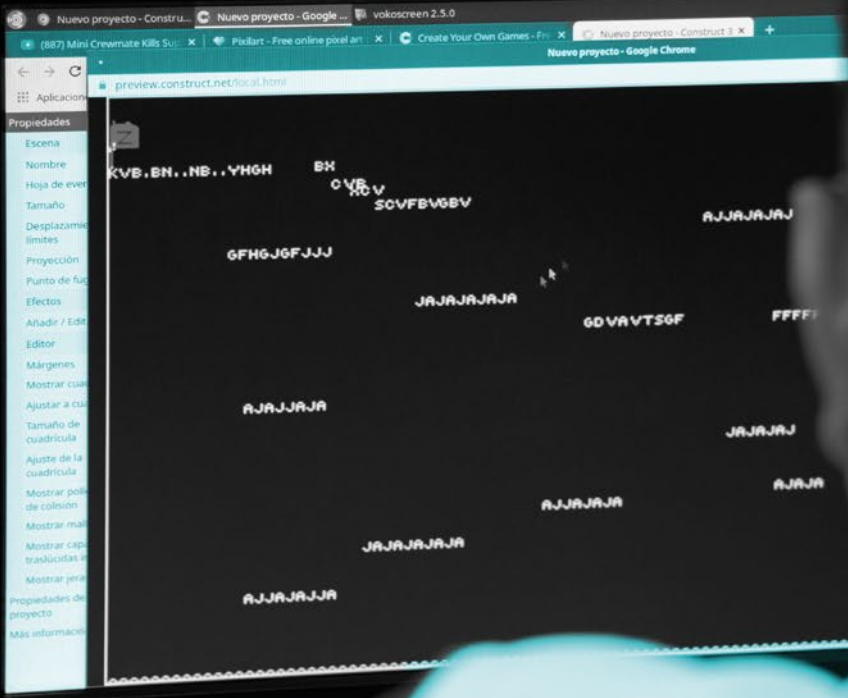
Nuevo proyecto - Constru... Nuevo proyecto - Google ... vokoscreen 2.5.0

(887) Mini Crewmate Kills Su ×
Pixilart - Free online pixel art ×
Create Your Own Games - Fr ×
Nuevo proyecto - Construct 3 ×
+

Nuevo proyecto - Google Chrome

preview.construct.net/local.html

Aplicacion

Propiedades
Escena
Nombre
Hoja de ever
Tamaño
Desplazamie límites
Proyección
Punto de fug
Efectos
Añadir / Edit
Editor
Márgenes
Mostrar cua
Ajustar a cu
Tamaño de cuadrícula
Ajuste de la cuadrícula
Mostrar poli de colisión
Mostrar mal
Mostrar cap traslúcidas
Mostrar jera
Propiedades de proyecto
Más informació

KVB.BN..NB..YHGH
BX
CVB
XCV
SCVFBVGBV
AJAJAJAJ
GFHGJGFJJJ
JAJAJAJAJA
GDVAVTSGF
FFFF
AJAJJAJA
JAJAJAJ
AJAJA
AJJAJAJA
JAJAJAJAJA
AJJAJAJJA